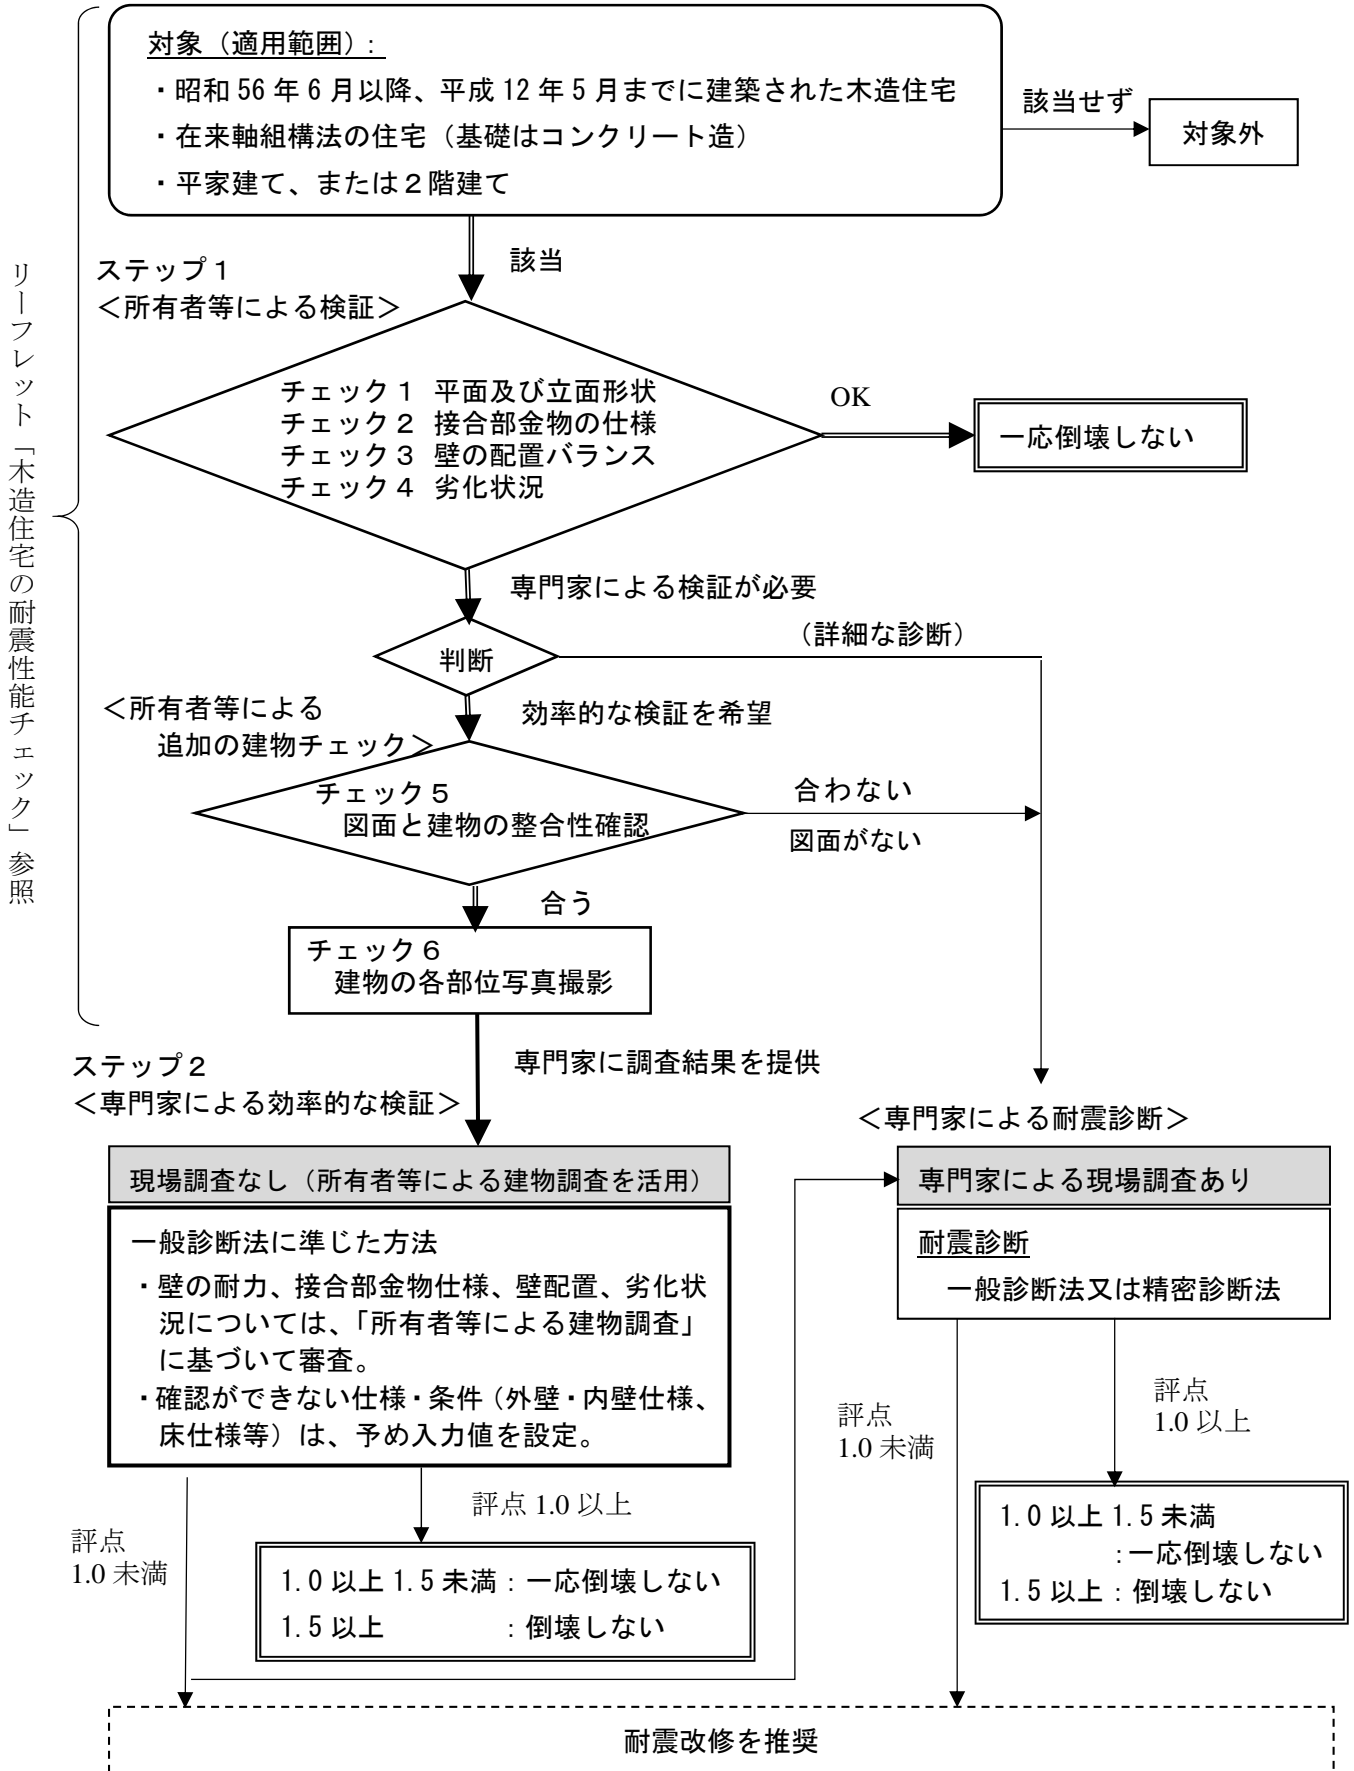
リーフレット「木造住宅の耐震性能チェック」参照

対象（適用範囲）：
・昭和 56 年 6 月以降、平成 12 年 5 月までに建築された木造住宅
・在来軸組構法の住宅（基礎はコンクリート造）
・平家建て、または２階建て

該当せず

対象外

該当

ステップ１
＜所有者等による検証＞

チェック１　平面及び立面形状
チェック２　接合部金物の仕様
チェック３　壁の配置バランス
チェック４　劣化状況

OK

一応倒壊しない

専門家による検証が必要

判断

（詳細な診断）

＜所有者等による追加の建物チェック＞

効率的な検証を希望

チェック５
図面と建物の整合性確認

合わない

図面がない

合う

チェック６
建物の各部位写真撮影

ステップ２
＜専門家による効率的な検証＞

専門家に調査結果を提供

＜専門家による耐震診断＞

現場調査なし（所有者等による建物調査を活用）

一般診断法に準じた方法
・壁の耐力、接合部金物仕様、壁配置、劣化状況については、「所有者等による建物調査」に基づいて審査。
・確認ができない仕様・条件（外壁・内壁仕様、床仕様等）は、予め入力値を設定。

専門家による現場調査あり

耐震診断
一般診断法又は精密診断法

評点
1.0 以上

評点
1.0 未満

評点 1.0 以上

評点
1.0 未満

1.0 以上 1.5 未満：一応倒壊しない
1.5 以上　　　　：倒壊しない

1.0 以上 1.5 未満
：一応倒壊しない
1.5 以上：倒壊しない

耐震改修を推奨